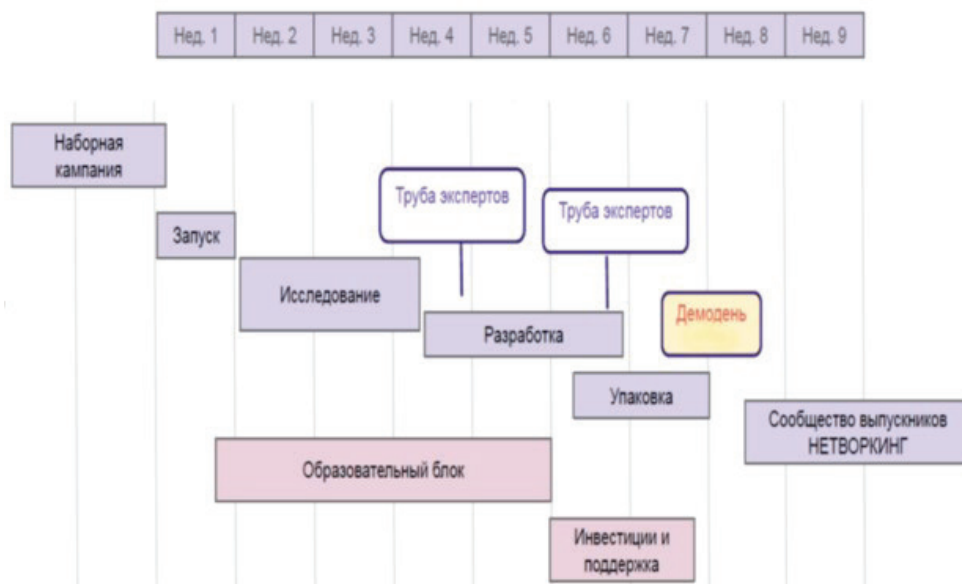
| Нед. 1 | Нед. 2 | Нед. 3 | Нед. 4 | Нед. 5 | Нед. 6 | Нед. 7 | Нед. 8 | Нед. 9 |
|---|---|---|---|---|---|---|---|---|

Наборная кампания

Запуск

Труба экспертов

Труба экспертов

Исследование

Разработка

Демодень

Упаковка

Сообщество выпускников НЕТВОРКИНГ

Образовательный блок

Инвестиции и поддержка